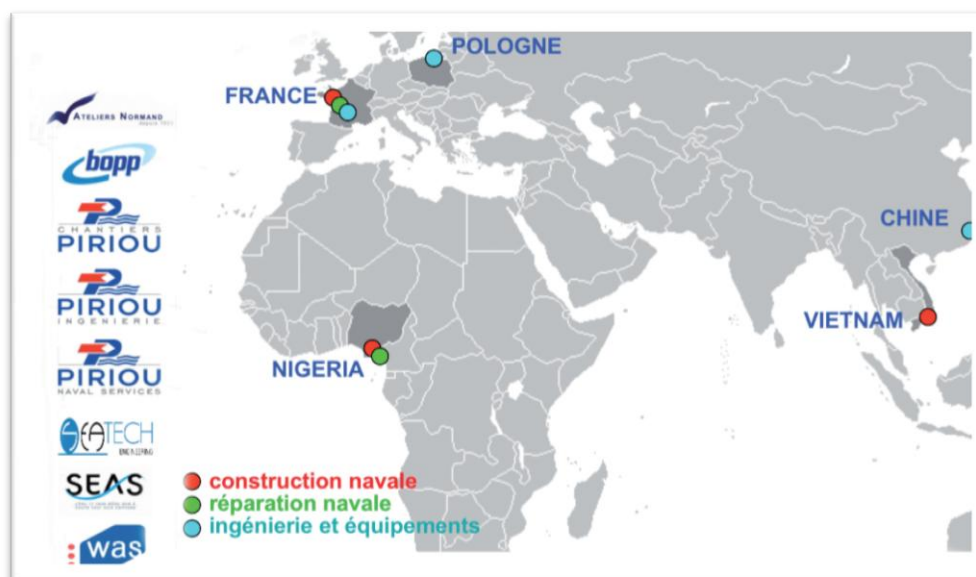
POLOGNE
FRANCE
CHINE
VIETNAM
NIGERIA

ATELIERS NORMAND
bopp
CHANTIERS PIRIOU
PIRIOU INGENIERIE
PIRIOU NAVAL SERVICES
SEATECH ENGINEERING
SEAS
WAS

construction navale
réparation navale
ingénierie et équipements